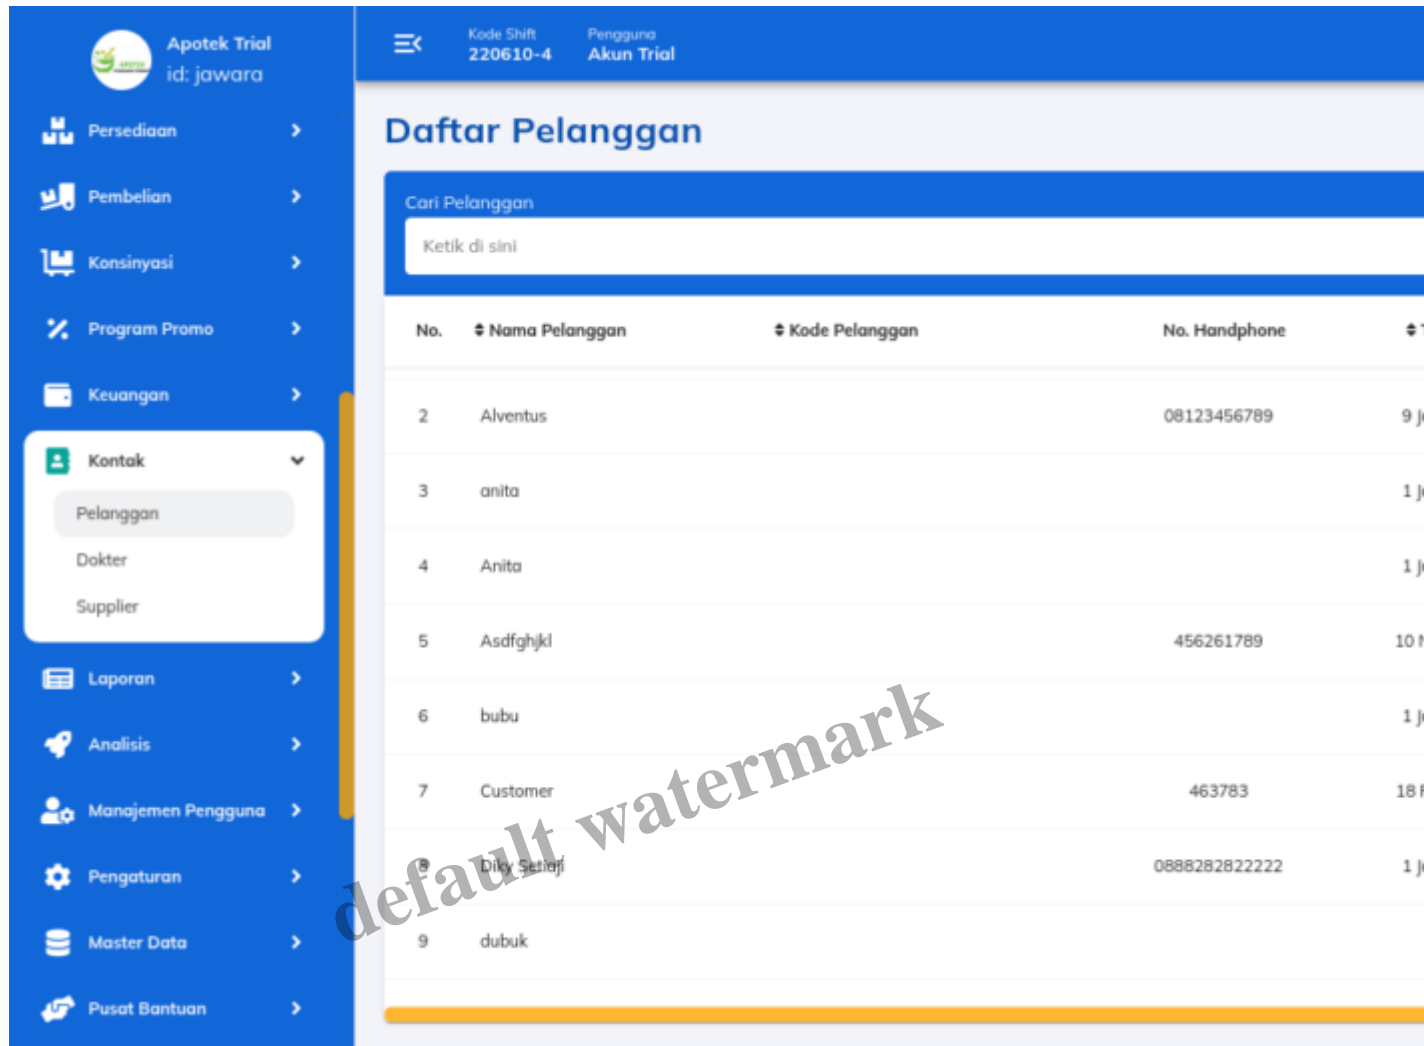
Apotek Trial
id: jawara

Persediaan
Pembelian
Konsinyasi
Program Promo
Keuangan
Kontak
Pelanggan
Dokter
Supplier
Laporan
Analisis
Manajemen Pengguna
Pengaturan
Master Data
Pusat Bantuan

Kode Shift
220610-4
Pengguna
Akun Trial

Daftar Pelanggan

Cari Pelanggan
Ketik di sini

| No. | Nama Pelanggan | Kode Pelanggan | No. Handphone | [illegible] |
|---|---|---|---|---|
| 2 | Alventus | | 08123456789 | 9 J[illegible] |
| 3 | anita | | | 1 J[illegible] |
| 4 | Anita | | | 1 J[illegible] |
| 5 | Asdfghjkl | | 456261789 | 10 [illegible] |
| 6 | bubu | | | 1 J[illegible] |
| 7 | Customer | | 463783 | 18 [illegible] |
| 8 | Diky Setiaji | | 0888282822222 | 1 J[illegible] |
| 9 | dubuk | | | |

default watermark